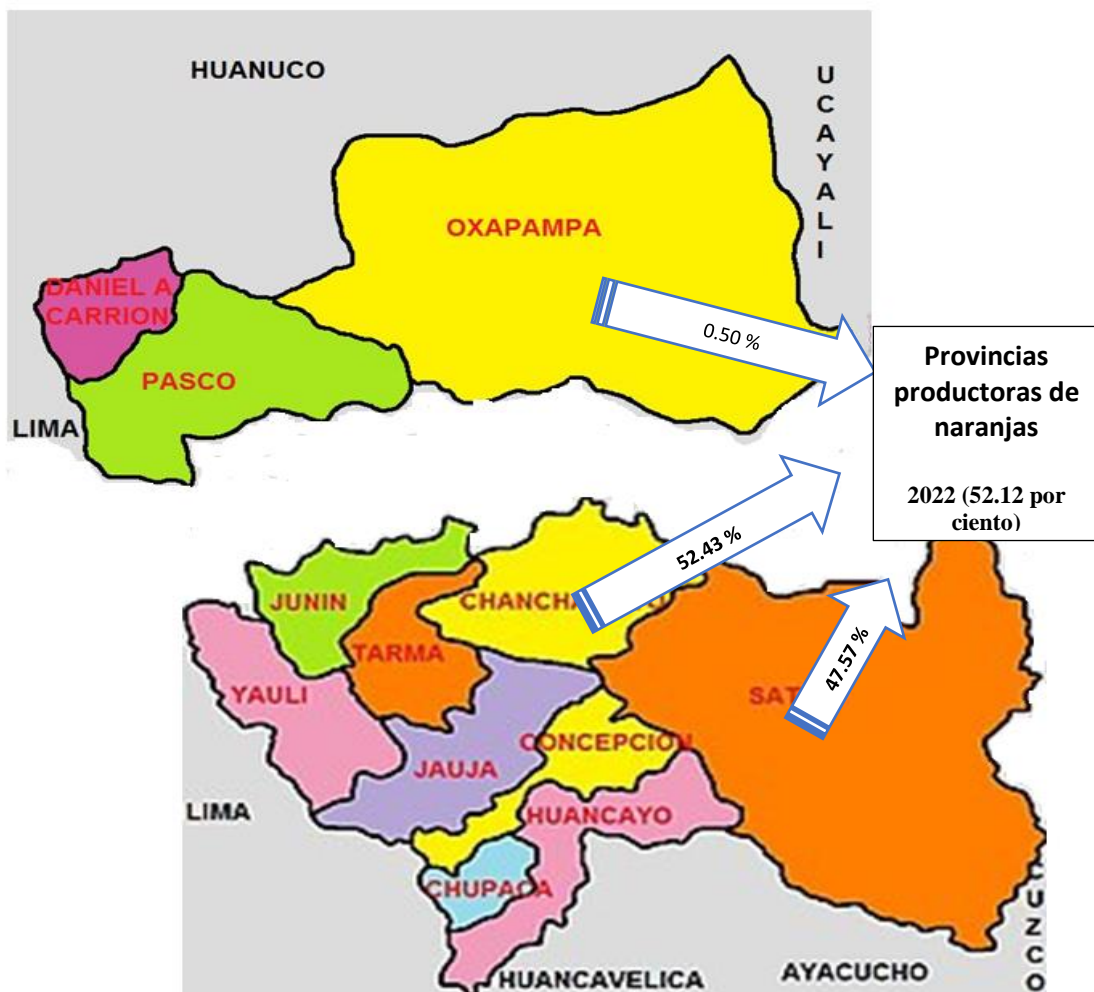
HUANUCO

UCAYALI

OXAPAMPA

DANIEL A CARRION

PASCO

LIMA

0.50 %

Provincias productoras de naranjas

2022 (52.12 por ciento)

52.43 %

47.57 %

JUNIN

CHANCHA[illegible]

TARMA

YAULI

SAT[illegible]

CONCEPCION

JAUJA

LIMA

HUANCAYO

CHUPACA

HUANCAVELICA

AYACUCHO

CUZCO